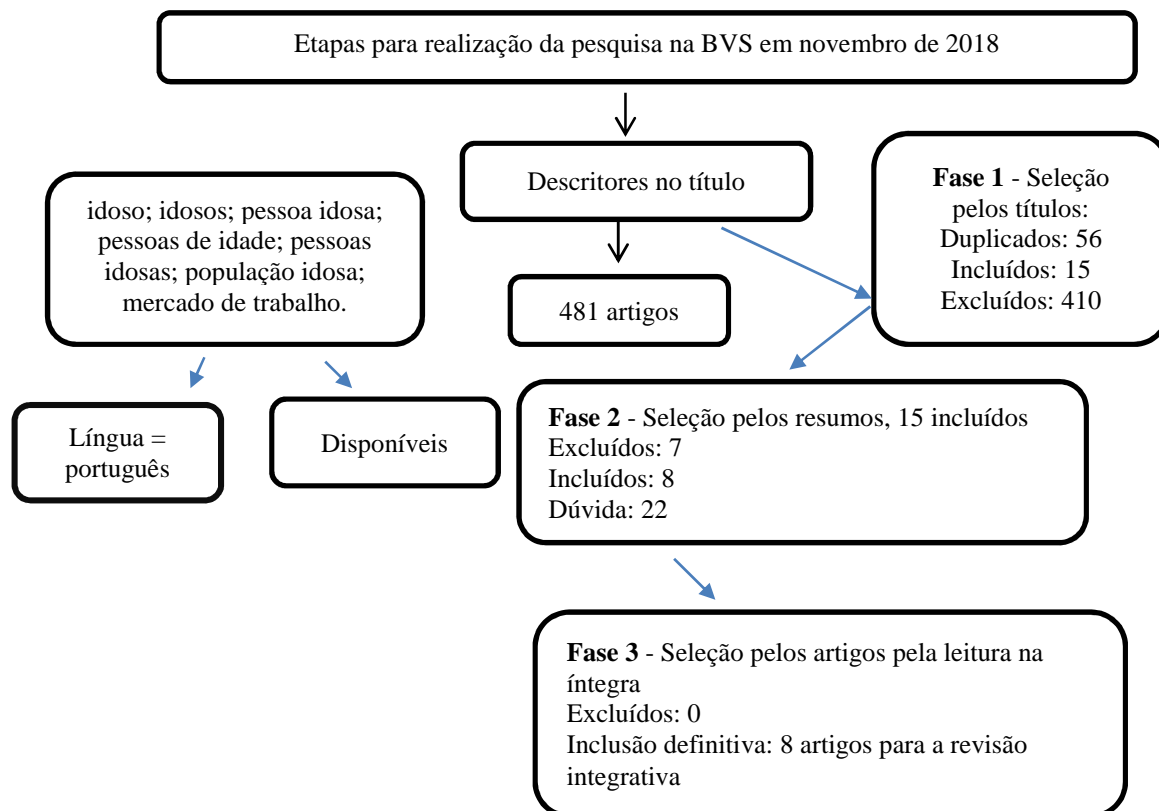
Etapas para realização da pesquisa na BVS em novembro de 2018

Descritores no título

Fase 1 - Seleção pelos títulos:
Duplicados: 56
Incluídos: 15
Excluídos: 410

idoso; idosos; pessoa idosa; pessoas de idade; pessoas idosas; população idosa; mercado de trabalho.

481 artigos

Língua = português

Disponíveis

Fase 2 - Seleção pelos resumos, 15 incluídos
Excluídos: 7
Incluídos: 8
Dúvida: 22

Fase 3 - Seleção pelos artigos pela leitura na íntegra
Excluídos: 0
Inclusão definitiva: 8 artigos para a revisão integrativa